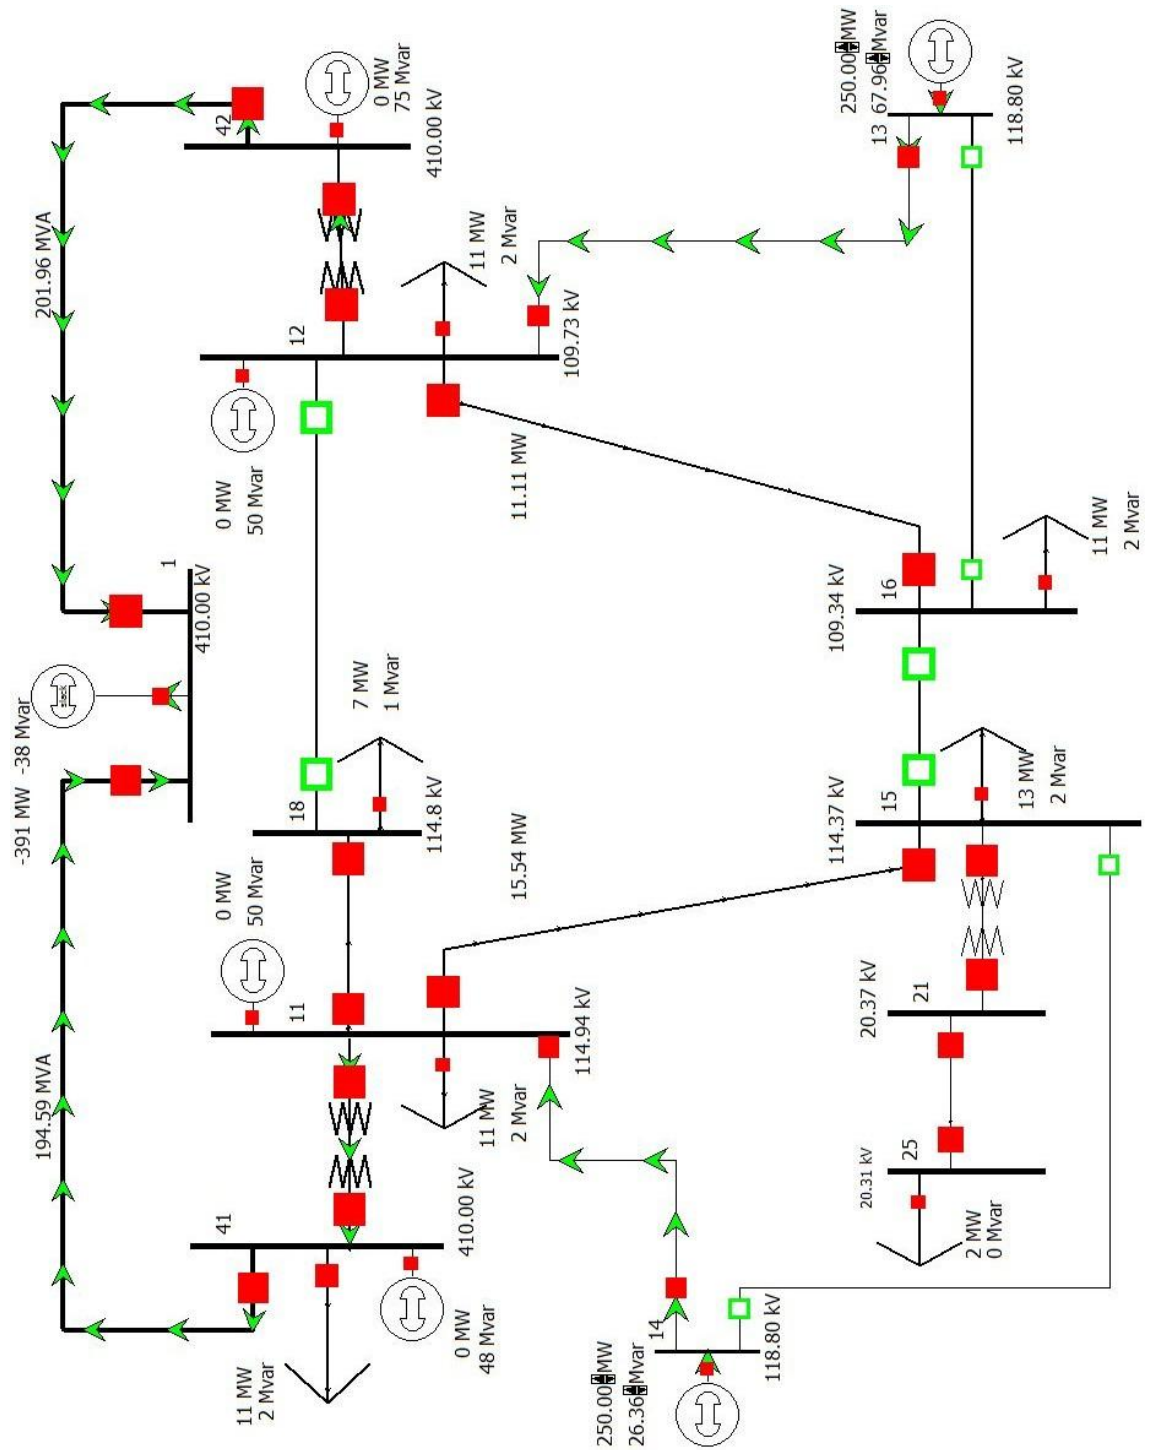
250.00 MW
67.96 Mvar
13
118.80 kV
0 MW
75 Mvar
42
410.00 kV
201.96 MVA
11 MW
2 Mvar
109.73 kV
12
0 MW
50 Mvar
11.11 MW
11 MW
2 Mvar
1
410.00 kV
109.34 kV
16
7 MW
1 Mvar
-391 MW -38 Mvar
18
114.8 kV
13 MW
2 Mvar
15
114.37 kV
15.54 MW
0 MW
50 Mvar
11
114.94 kV
20.37 kV
21
194.59 MVA
11 MW
2 Mvar
20.31 kV
25
2 MW
0 Mvar
41
410.00 kV
0 MW
48 Mvar
11 MW
2 Mvar
14
250.00 MW
26.36 Mvar
118.80 kV